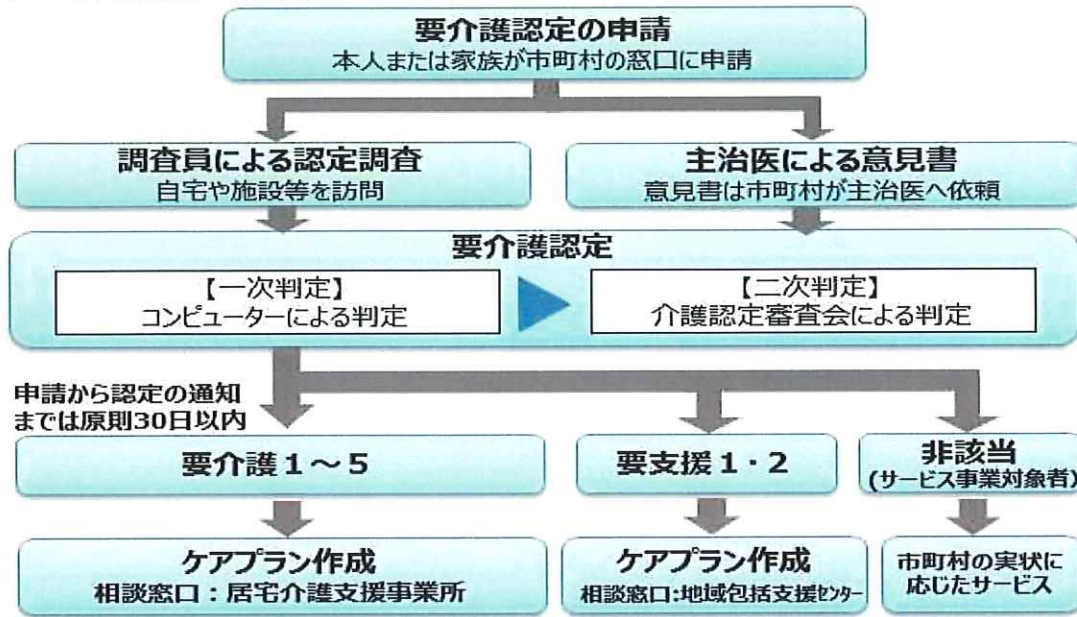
要介護認定の申請
本人または家族が市町村の窓口に申請

調査員による認定調査
自宅や施設等を訪問

主治医による意見書
意見書は市町村が主治医へ依頼

要介護認定

【一次判定】
コンピューターによる判定

【二次判定】
介護認定審査会による判定

申請から認定の通知までは原則30日以内

要介護１～５

要支援１・２

非該当
(サービス事業対象者)

ケアプラン作成
相談窓口：居宅介護支援事業所

ケアプラン作成
相談窓口:地域包括支援ｾﾝﾀｰ

市町村の実状に応じたサービス